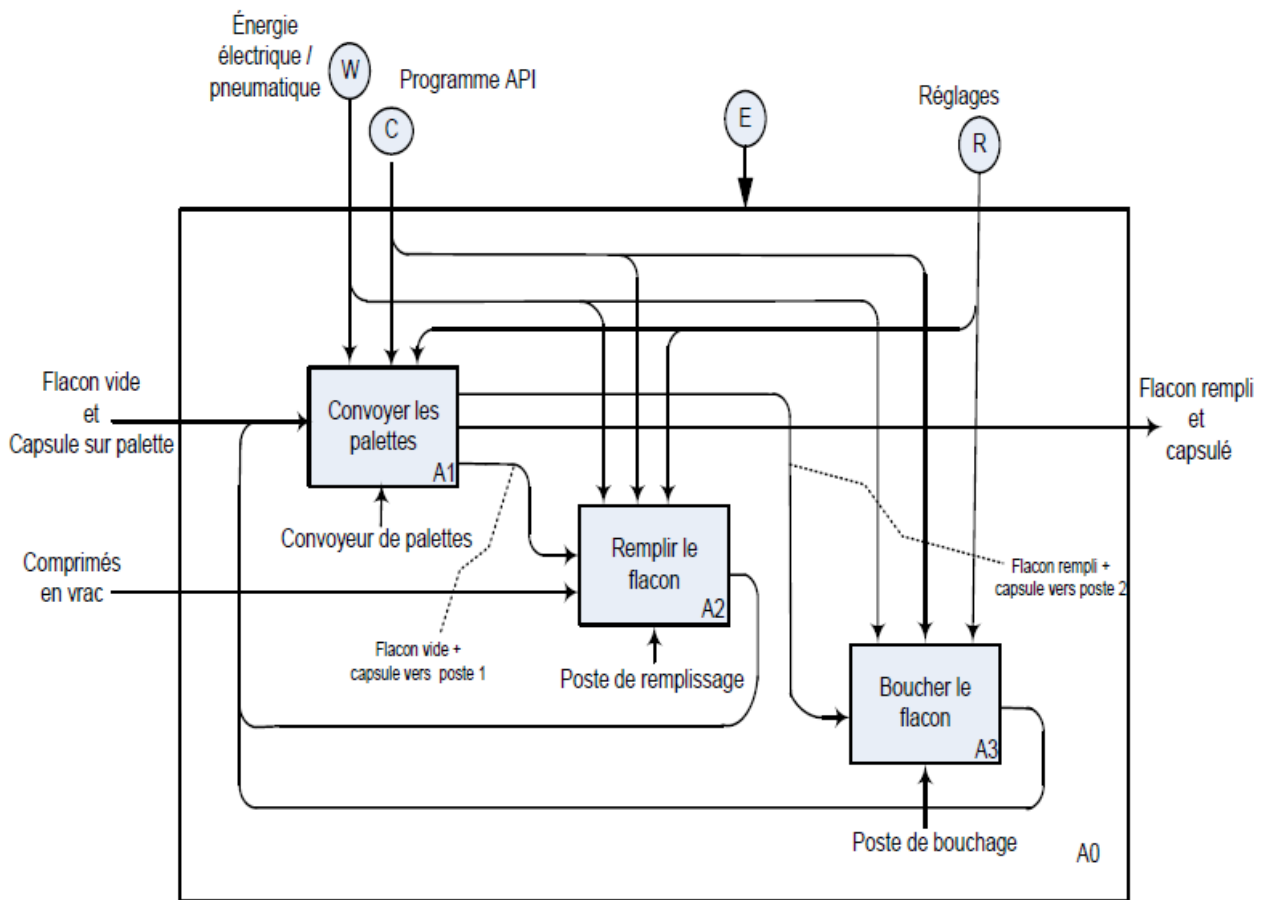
Énergie électrique / pneumatique

W

Programme API

C

E

Réglages

R

Flacon vide et Capsule sur palette

Convoyer les palettes

A1

Convoyeur de palettes

Flacon rempli et capsulé

Comprimés en vrac

Remplir le flacon

A2

Poste de remplissage

Flacon vide + capsule vers poste 1

Flacon rempli + capsule vers poste 2

Boucher le flacon

A3

Poste de bouchage

A0